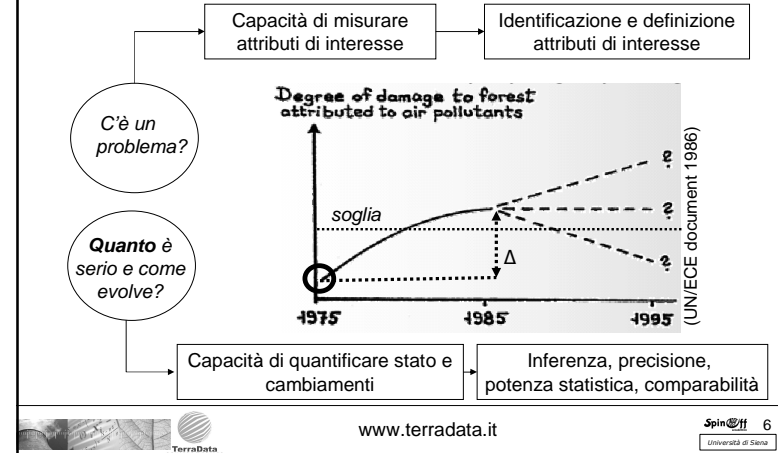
Capacità di misurare attributi di interesse

Identificazione e definizione attributi di interesse

C'è un problema?

Degree of damage to forest attributed to air pollutants

(UN/ECE document 1986)

soglia

?

?

?

Δ

Quanto è serio e come evolve?

1975

1985

1995

Capacità di quantificare stato e cambiamenti

Inferenza, precisione, potenza statistica, comparabilità

TerraData

www.terradata.it

SpinOff

Università di Siena

6